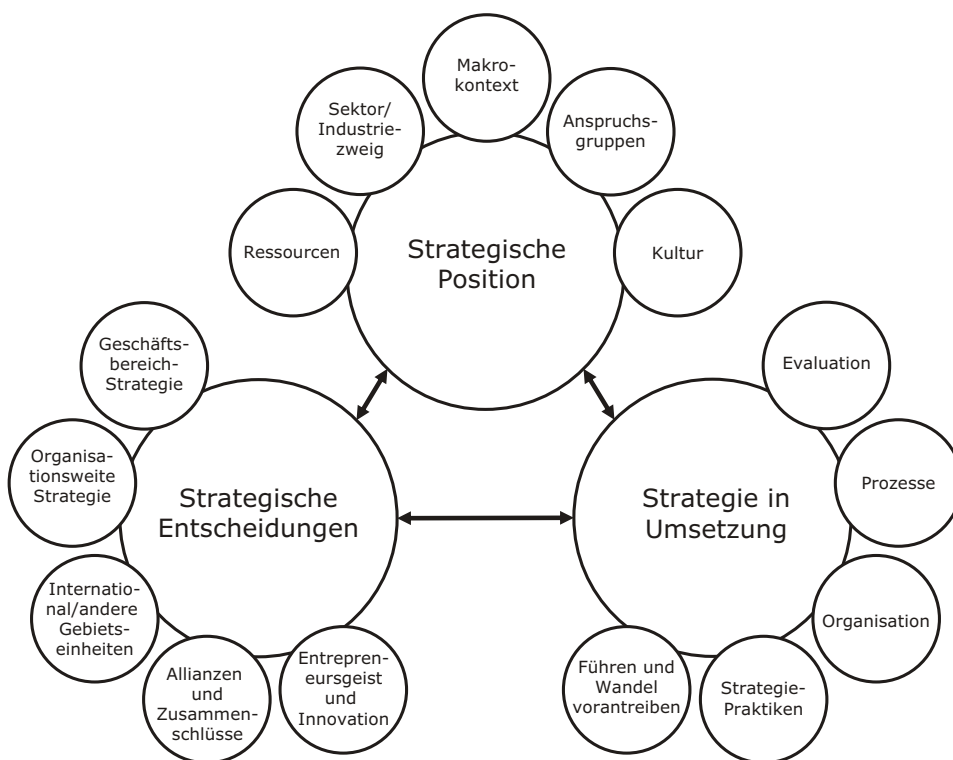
Makrokontext

Sektor/Industriezweig

Anspruchsgruppen

Ressourcen

Strategische Position

Kultur

Geschäftsbereich-Strategie

Evaluation

Organisationsweite Strategie

Strategische Entscheidungen

Strategie in Umsetzung

Prozesse

International/andere Gebietseinheiten

Organisation

Allianzen und Zusammenschlüsse

Entrepreneursgeist und Innovation

Führen und Wandel vorantreiben

Strategie-Praktiken